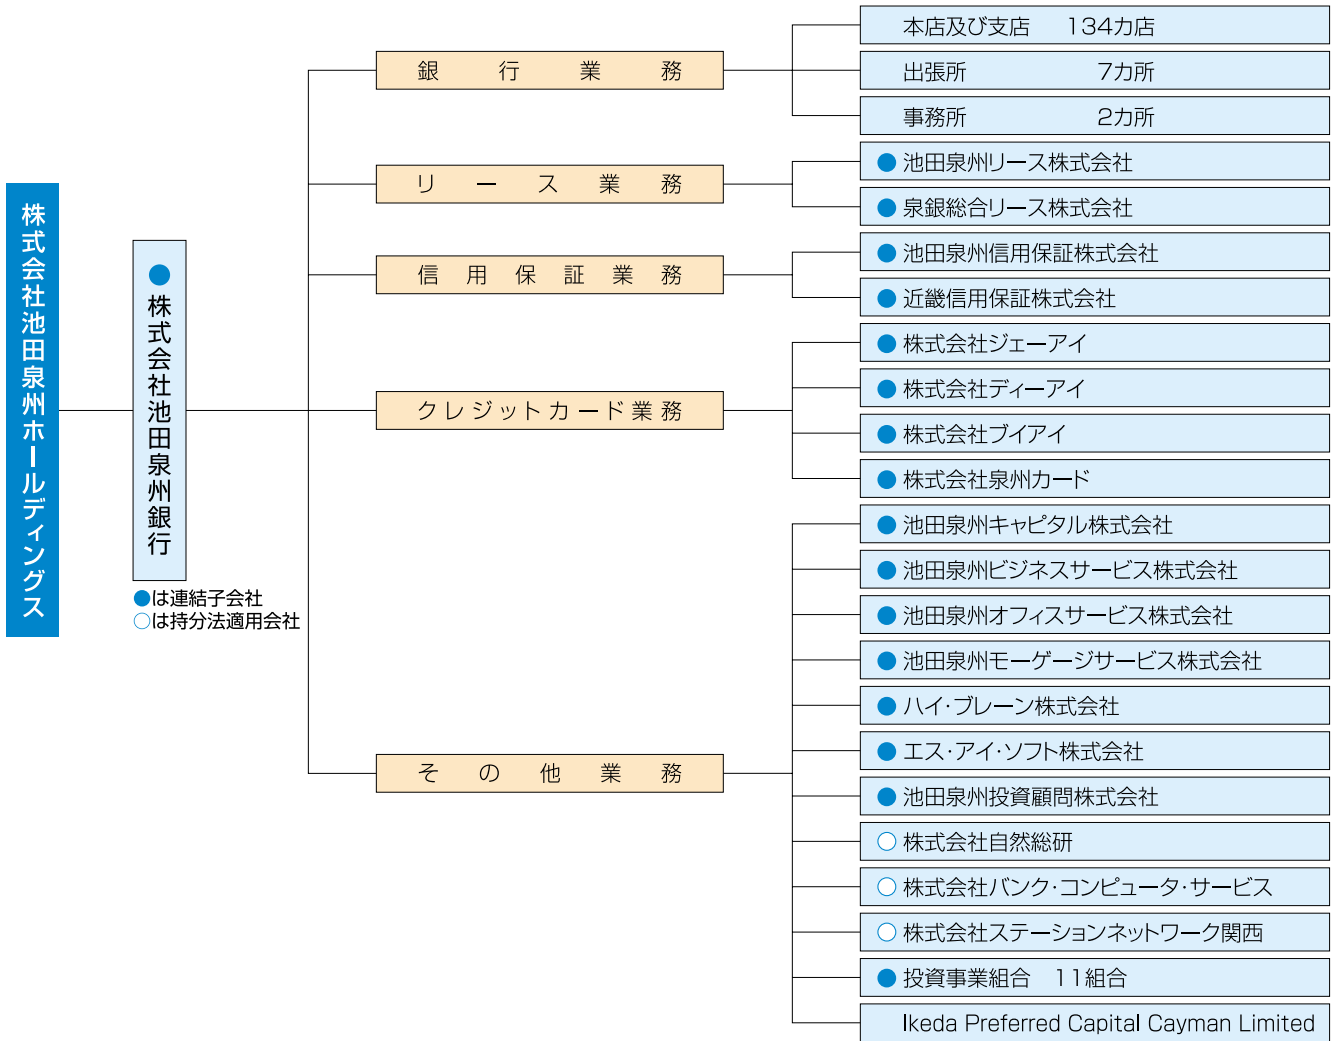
株式会社池田泉州ホールディングス

●株式会社池田泉州銀行

●は連結子会社
○は持分法適用会社

銀行業務
本店及び支店 134カ店
出張所 7カ所
事務所 2カ所

リース業務
● 池田泉州リース株式会社
● 泉銀総合リース株式会社

信用保証業務
● 池田泉州信用保証株式会社
● 近畿信用保証株式会社

クレジットカード業務
● 株式会社ジェーアイ
● 株式会社ディーアイ
● 株式会社ブイアイ
● 株式会社泉州カード

その他業務
● 池田泉州キャピタル株式会社
● 池田泉州ビジネスサービス株式会社
● 池田泉州オフィスサービス株式会社
● 池田泉州モーゲージサービス株式会社
● ハイ･ブレーン株式会社
● エス･アイ･ソフト株式会社
● 池田泉州投資顧問株式会社
○ 株式会社自然総研
○ 株式会社バンク･コンピュータ･サービス
○ 株式会社ステーションネットワーク関西
● 投資事業組合 11組合
Ikeda Preferred Capital Cayman Limited